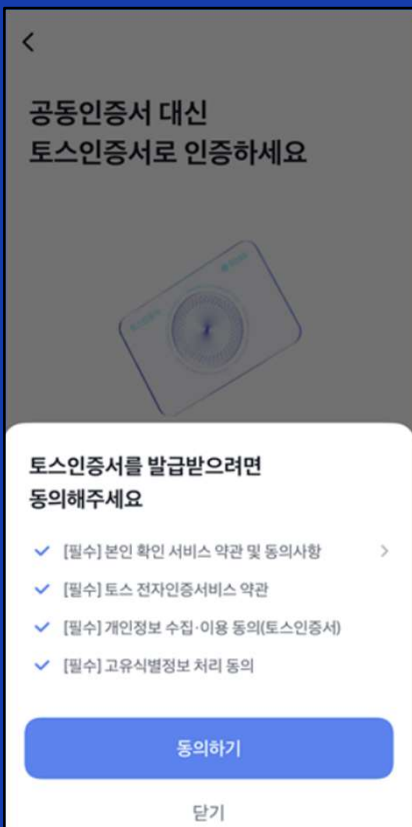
<

공동인증서 대신
토스인증서로 인증하세요

토스인증서를 발급받으려면
동의해주세요

✓ [필수] 본인 확인 서비스 약관 및 동의사항 >

✓ [필수] 토스 전자인증서비스 약관

✓ [필수] 개인정보 수집·이용 동의(토스인증서)

✓ [필수] 고유식별정보 처리 동의

동의하기

닫기